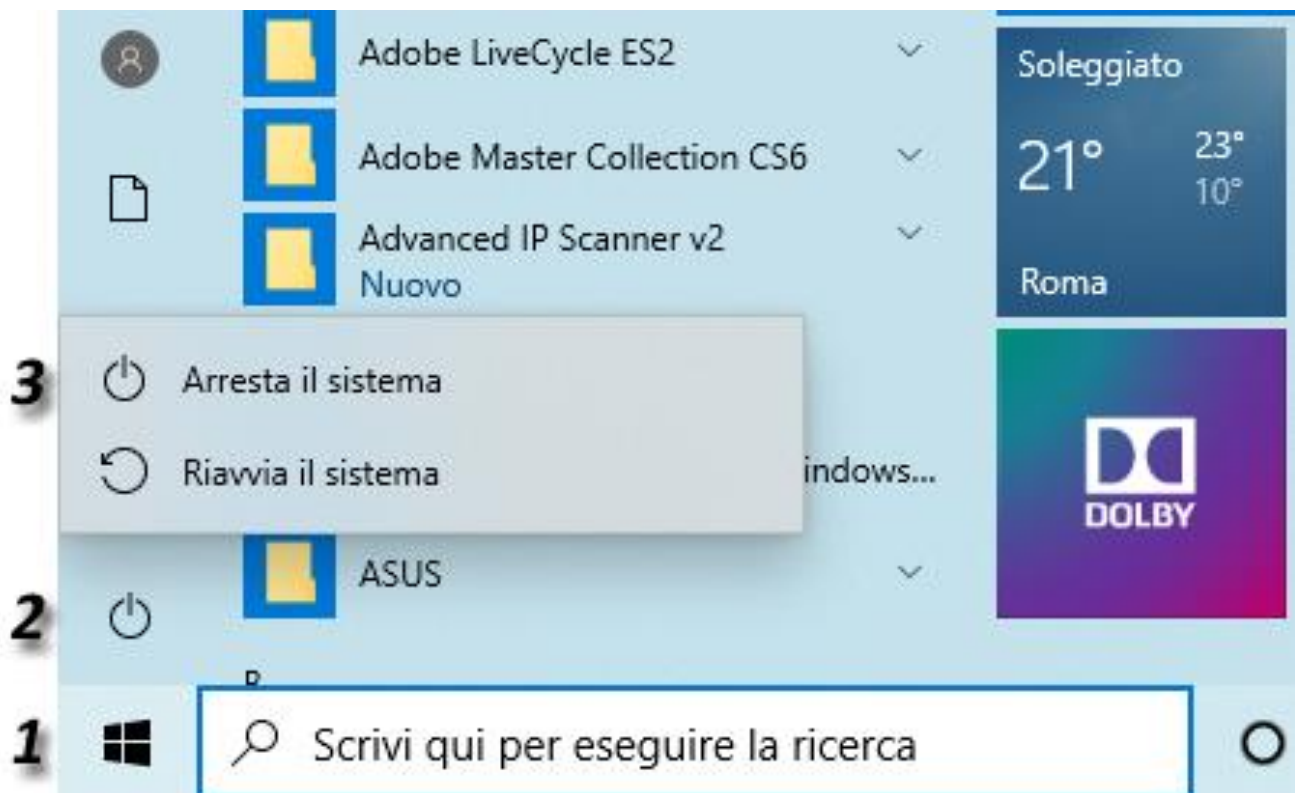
Adobe LiveCycle ES2
Adobe Master Collection CS6
Advanced IP Scanner v2
Nuovo

Soleggiato
21°
23°
10°
Roma

3 Arresta il sistema
Riavvia il sistema
indows...

DOLBY

ASUS
2

B
1 Scrivi qui per eseguire la ricerca